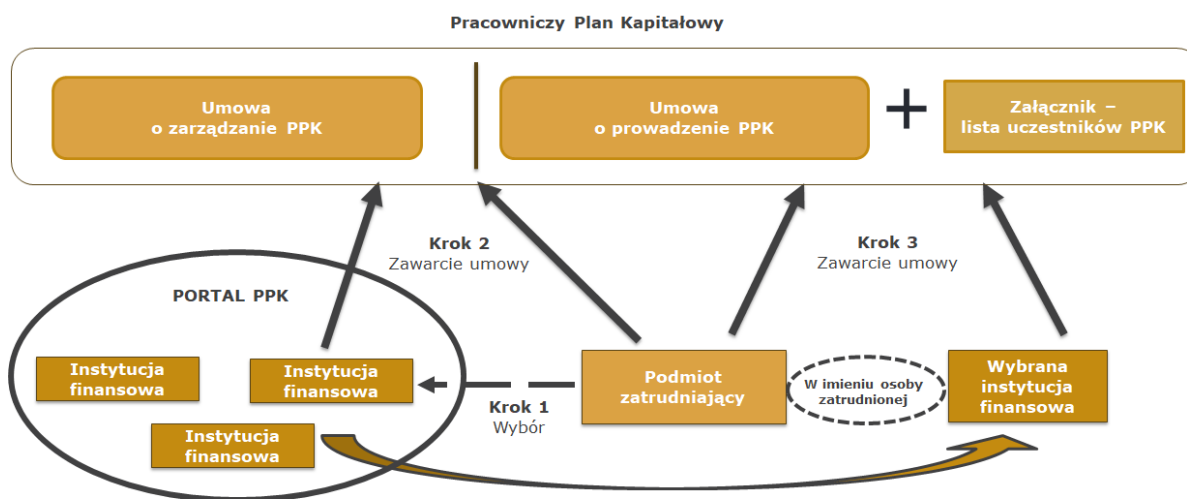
Pracowniczy Plan Kapitałowy

Umowa o zarządzanie PPK

Umowa o prowadzenie PPK

+

Załącznik – lista uczestników PPK

Krok 2
Zawarcie umowy

Krok 3
Zawarcie umowy

PORTAL PPK

Instytucja finansowa

Instytucja finansowa

Instytucja finansowa

Krok 1
Wybór

Podmiot zatrudniający

W imieniu osoby zatrudnionej

Wybrana instytucja finansowa